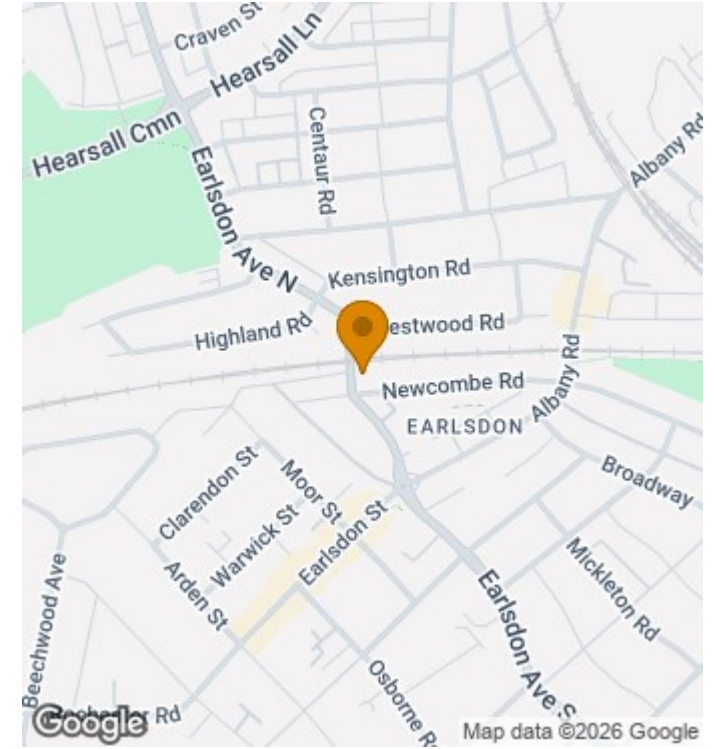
Craven St
Hearsall Ln
Hearsall Cmn
Centaur Rd
Albany Rd
Earlsdon Ave N
Kensington Rd
Highland Rd
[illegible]estwood Rd
Newcombe Rd
Albany Rd
EARLSDON
Broadway
Clarendon St
Moor St
Warwick St
Earlsdon St
Arden St
Mickleton Rd
Earlsdon Ave S
Beechwood Ave
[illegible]er Rd
Osborne R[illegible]
Google
Map data ©2026 Google